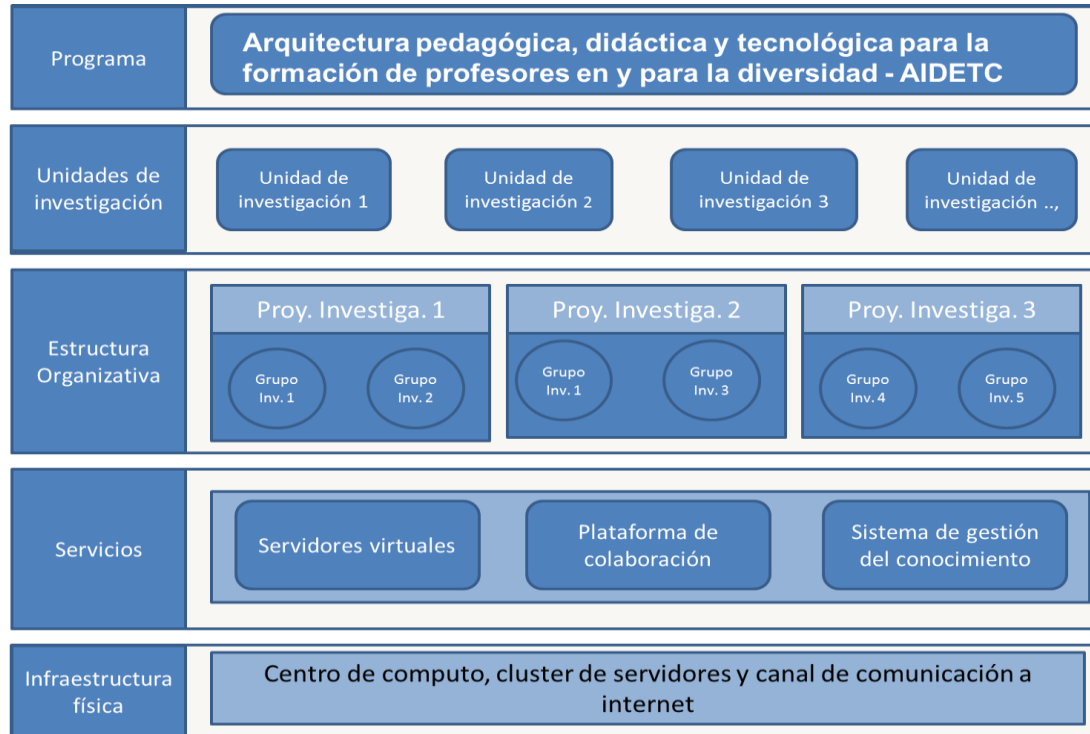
Programa

Arquitectura pedagógica, didáctica y tecnológica para la formación de profesores en y para la diversidad - AIDETC

Unidades de investigación

Unidad de investigación 1

Unidad de investigación 2

Unidad de investigación 3

Unidad de investigación ..,

Estructura Organizativa

Proy. Investiga. 1

Grupo Inv. 1

Grupo Inv. 2

Proy. Investiga. 2

Grupo Inv. 1

Grupo Inv. 3

Proy. Investiga. 3

Grupo Inv. 4

Grupo Inv. 5

Servicios

Servidores virtuales

Plataforma de colaboración

Sistema de gestión del conocimiento

Infraestructura física

Centro de computo, cluster de servidores y canal de comunicación a internet